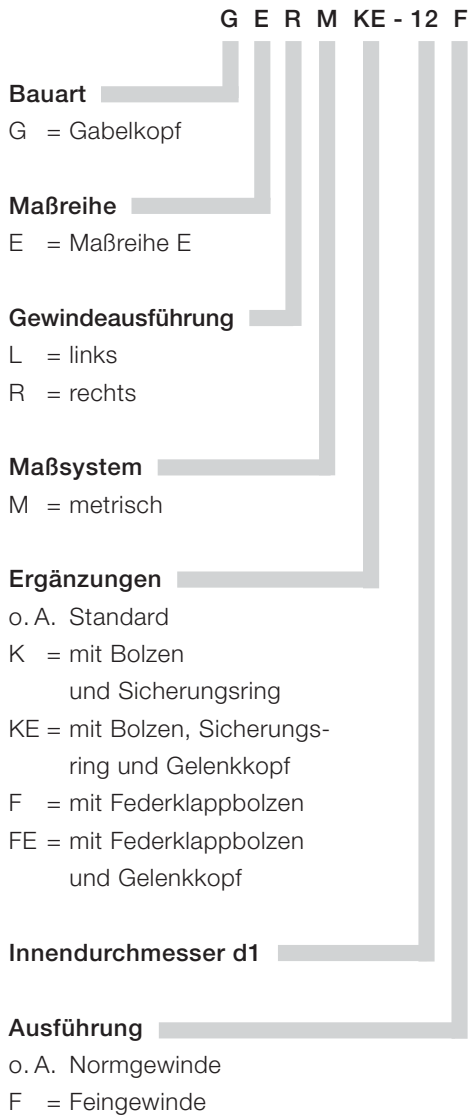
G E R M KE - 12 F

Bauart
G = Gabelkopf

Maßreihe
E = Maßreihe E

Gewindeausführung
L = links
R = rechts

Maßsystem
M = metrisch

Ergänzungen
o. A. Standard
K = mit Bolzen und Sicherungsring
KE = mit Bolzen, Sicherungsring und Gelenkkopf
F = mit Federklappbolzen
FE = mit Federklappbolzen und Gelenkkopf

Innendurchmesser d1

Ausführung
o. A. Normgewinde
F = Feingewinde